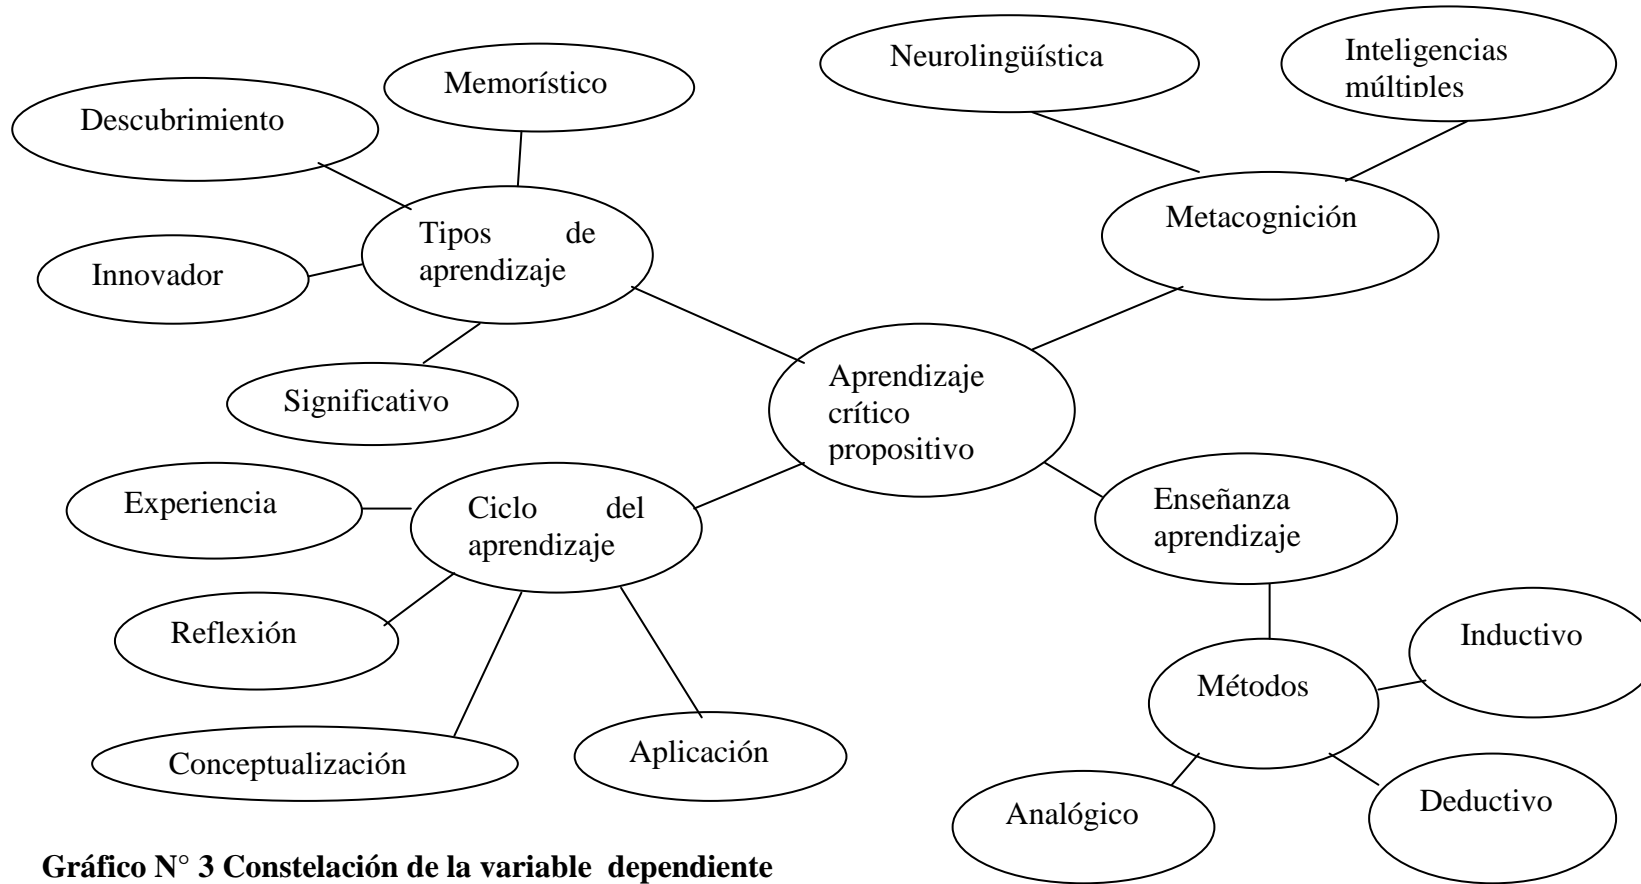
Memorístico

Neurolingüística

Inteligencias múltiples

Descubrimiento

Tipos de aprendizaje

Metacognición

Innovador

Significativo

Aprendizaje crítico propositivo

Experiencia

Ciclo del aprendizaje

Enseñanza aprendizaje

Reflexión

Inductivo

Métodos

Conceptualización

Aplicación

Deductivo

Analógico

**Gráfico N° 3 Constelación de la variable dependiente**